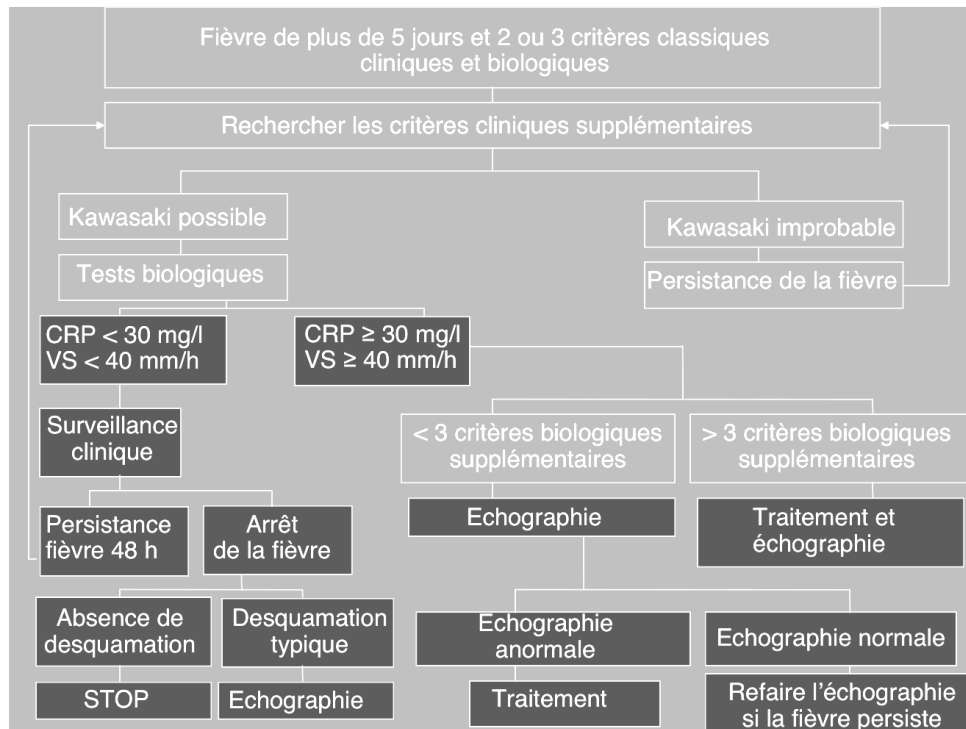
Fièvre de plus de 5 jours et 2 ou 3 critères classiques cliniques et biologiques

Rechercher les critères cliniques supplémentaires

Kawasaki possible

Tests biologiques

Kawasaki improbable

Persistance de la fièvre

CRP < 30 mg/l
VS < 40 mm/h

CRP ≥ 30 mg/l
VS ≥ 40 mm/h

Surveillance clinique

< 3 critères biologiques supplémentaires

> 3 critères biologiques supplémentaires

Persistance fièvre 48 h

Arrêt de la fièvre

Echographie

Traitement et échographie

Absence de desquamation

Desquamation typique

Echographie anormale

Echographie normale

STOP

Echographie

Traitement

Refaire l'échographie si la fièvre persiste